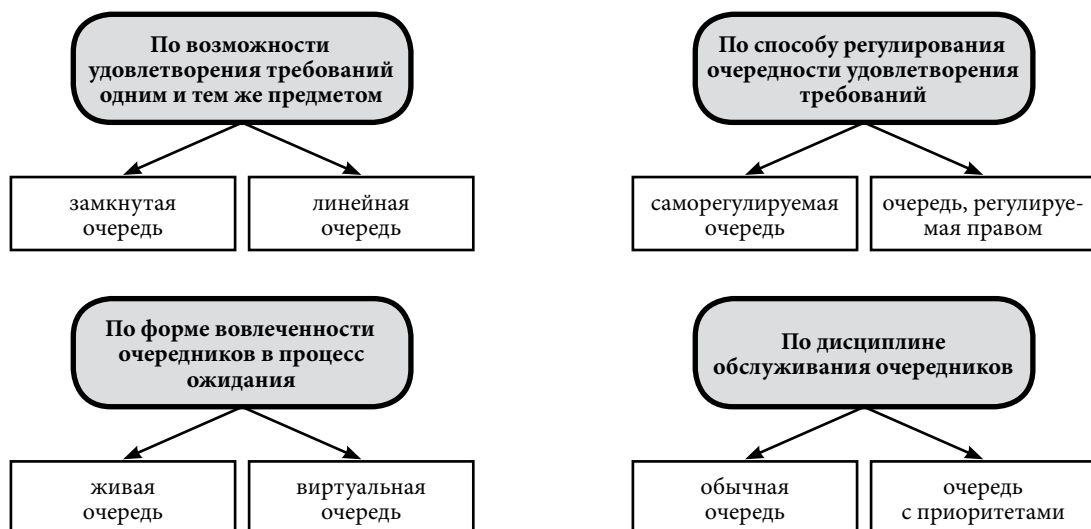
По возможности удовлетворения требований одним и тем же предметом

замкнутая очередь

линейная очередь

По способу регулирования очередности удовлетворения требований

саморегулируемая очередь

очередь, регулируемая правом

По форме вовлеченности очередников в процесс ожидания

живая очередь

виртуальная очередь

По дисциплине обслуживания очередников

обычная очередь

очередь с приоритетами